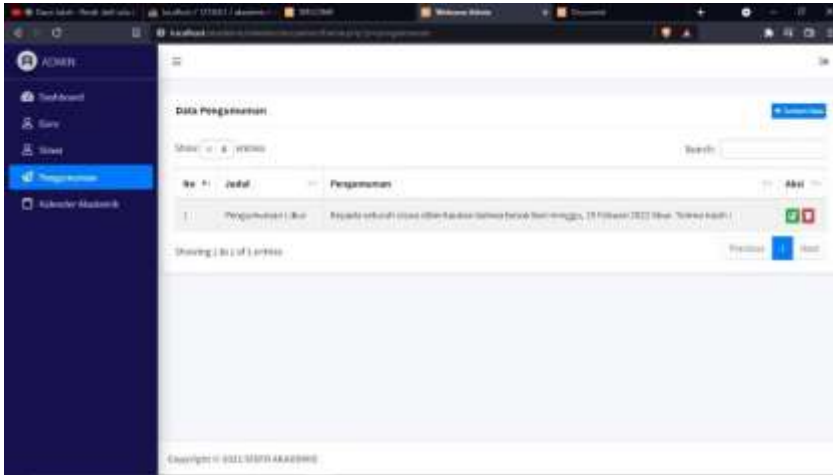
ADMIN

Dashboard

Guru

Siswa

Pengumuman

Kalender Akademik

Data Pengumuman

+ Tambah Data

Show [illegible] entries

Search:

| No | Judul | Pengumuman | Aksi |
|---|---|---|---|
| 1 | Pengumuman Libur | Kepada seluruh siswa diberitahukan bahwa besok libur minggu, 19 Februari 2022 libur. Terima kasih ! | |

Showing 1 to 1 of 1 entries

Previous 1 Next

Copyright © 2022 SISFO AKADEMIK